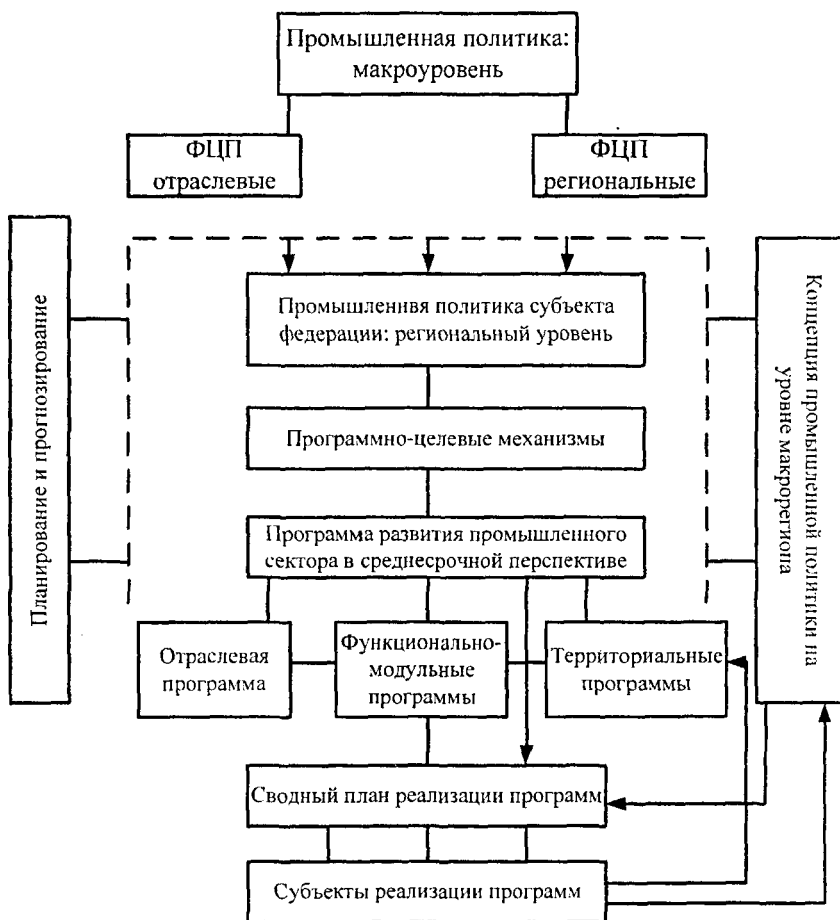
Промышленная политика: макроуровень

ФЦП отраслевые

ФЦП региональные

Планирование и прогнозирование

Промышленвя политика субъекта федерации: региональный уровень

Программно-целевые механизмы

Программа развития промышленного сектора в среднесрочной перспективе

Концепция промышленной политики на уровне макрорегиона

Отраслевая программа

Функционально-модульные программы

Территориальные программы

Сводный план реализации программ

Субъекты реализации программ